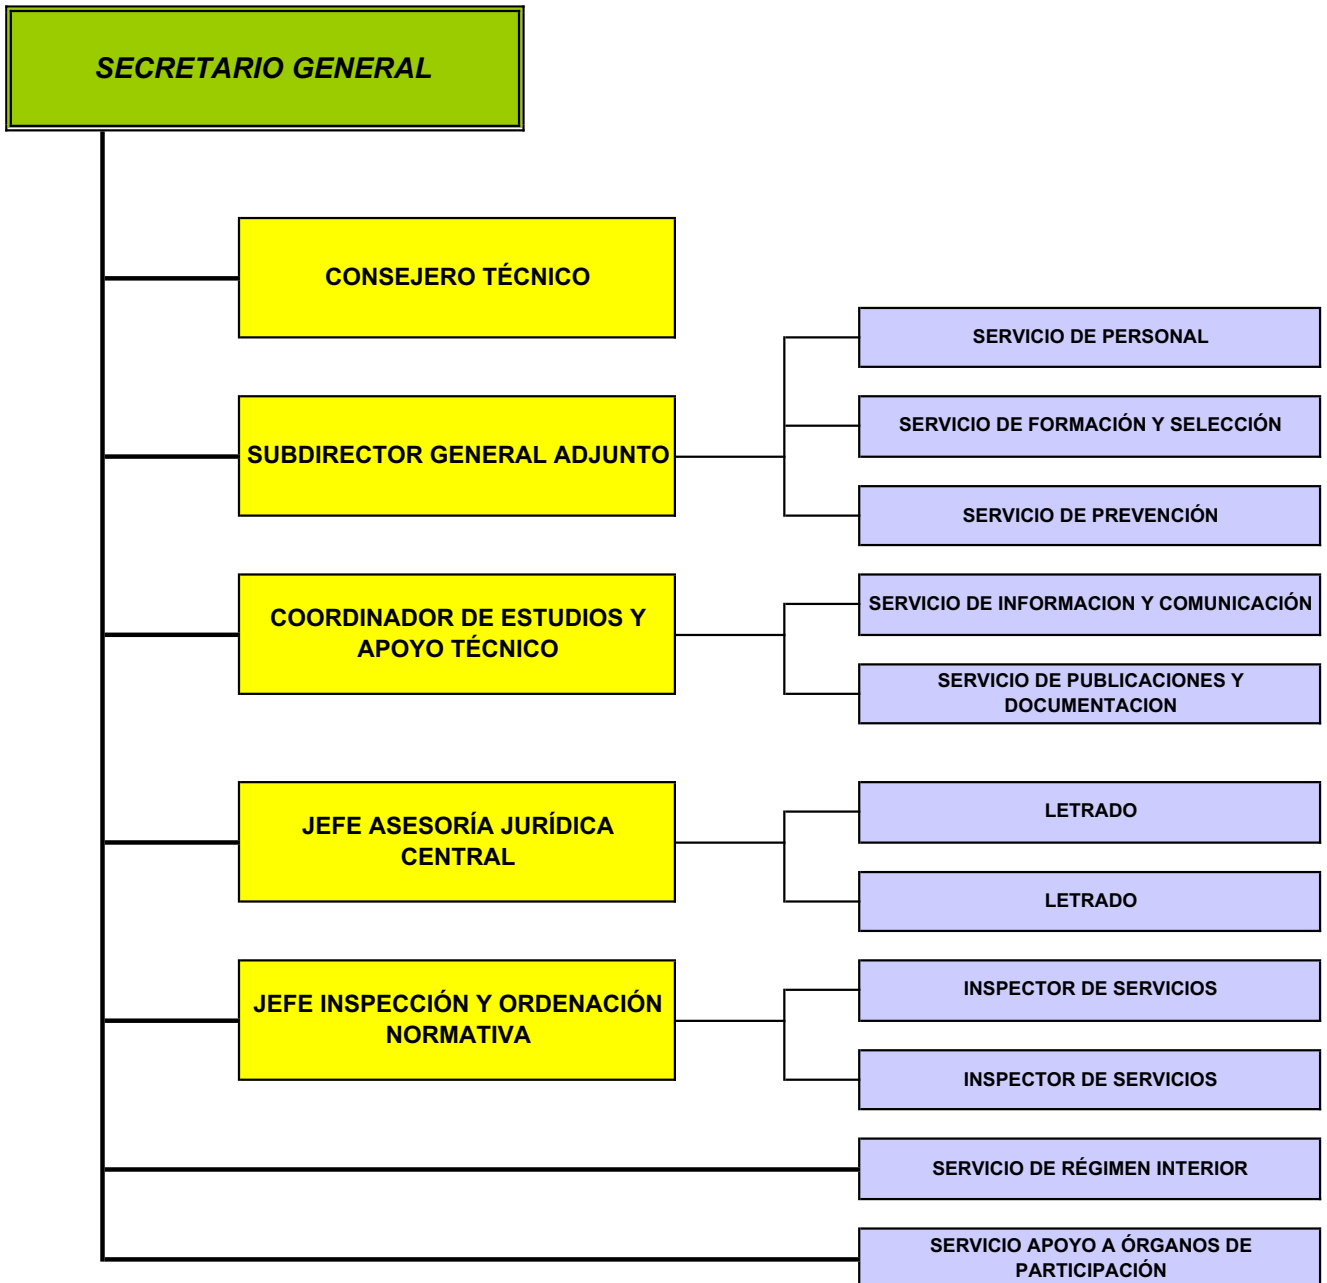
SECRETARIO GENERAL

CONSEJERO TÉCNICO

SUBDIRECTOR GENERAL ADJUNTO

SERVICIO DE PERSONAL

SERVICIO DE FORMACIÓN Y SELECCIÓN

SERVICIO DE PREVENCIÓN

COORDINADOR DE ESTUDIOS Y APOYO TÉCNICO

SERVICIO DE INFORMACION Y COMUNICACIÓN

SERVICIO DE PUBLICACIONES Y DOCUMENTACION

JEFE ASESORÍA JURÍDICA CENTRAL

LETRADO

LETRADO

JEFE INSPECCIÓN Y ORDENACIÓN NORMATIVA

INSPECTOR DE SERVICIOS

INSPECTOR DE SERVICIOS

SERVICIO DE RÉGIMEN INTERIOR

SERVICIO APOYO A ÓRGANOS DE PARTICIPACIÓN